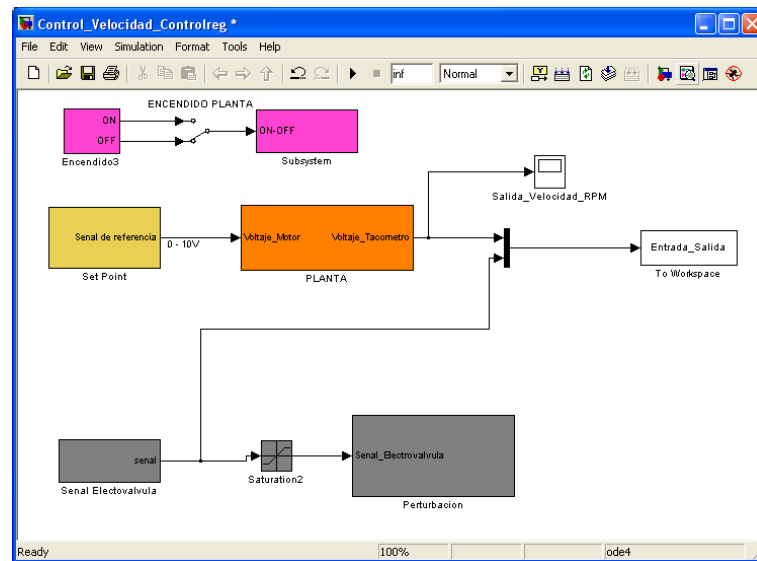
Control_Velocidad_Controlreg *

File Edit View Simulation Format Tools Help

inf Normal

ENCENDIDO PLANTA

ON
OFF
Encendido3

ON-OFF
Subsystem

Salida_Velocidad_RPM

Senal de referencia
Set Point

0 - 10V

Voltaje_Motor Voltaje_Tacometro
PLANTA

Entrada_Salida
To Workspace

senal
Senal Electovalvula

Saturation2

Senal_Electrovalvula
Perturbacion

Ready 100% ode4